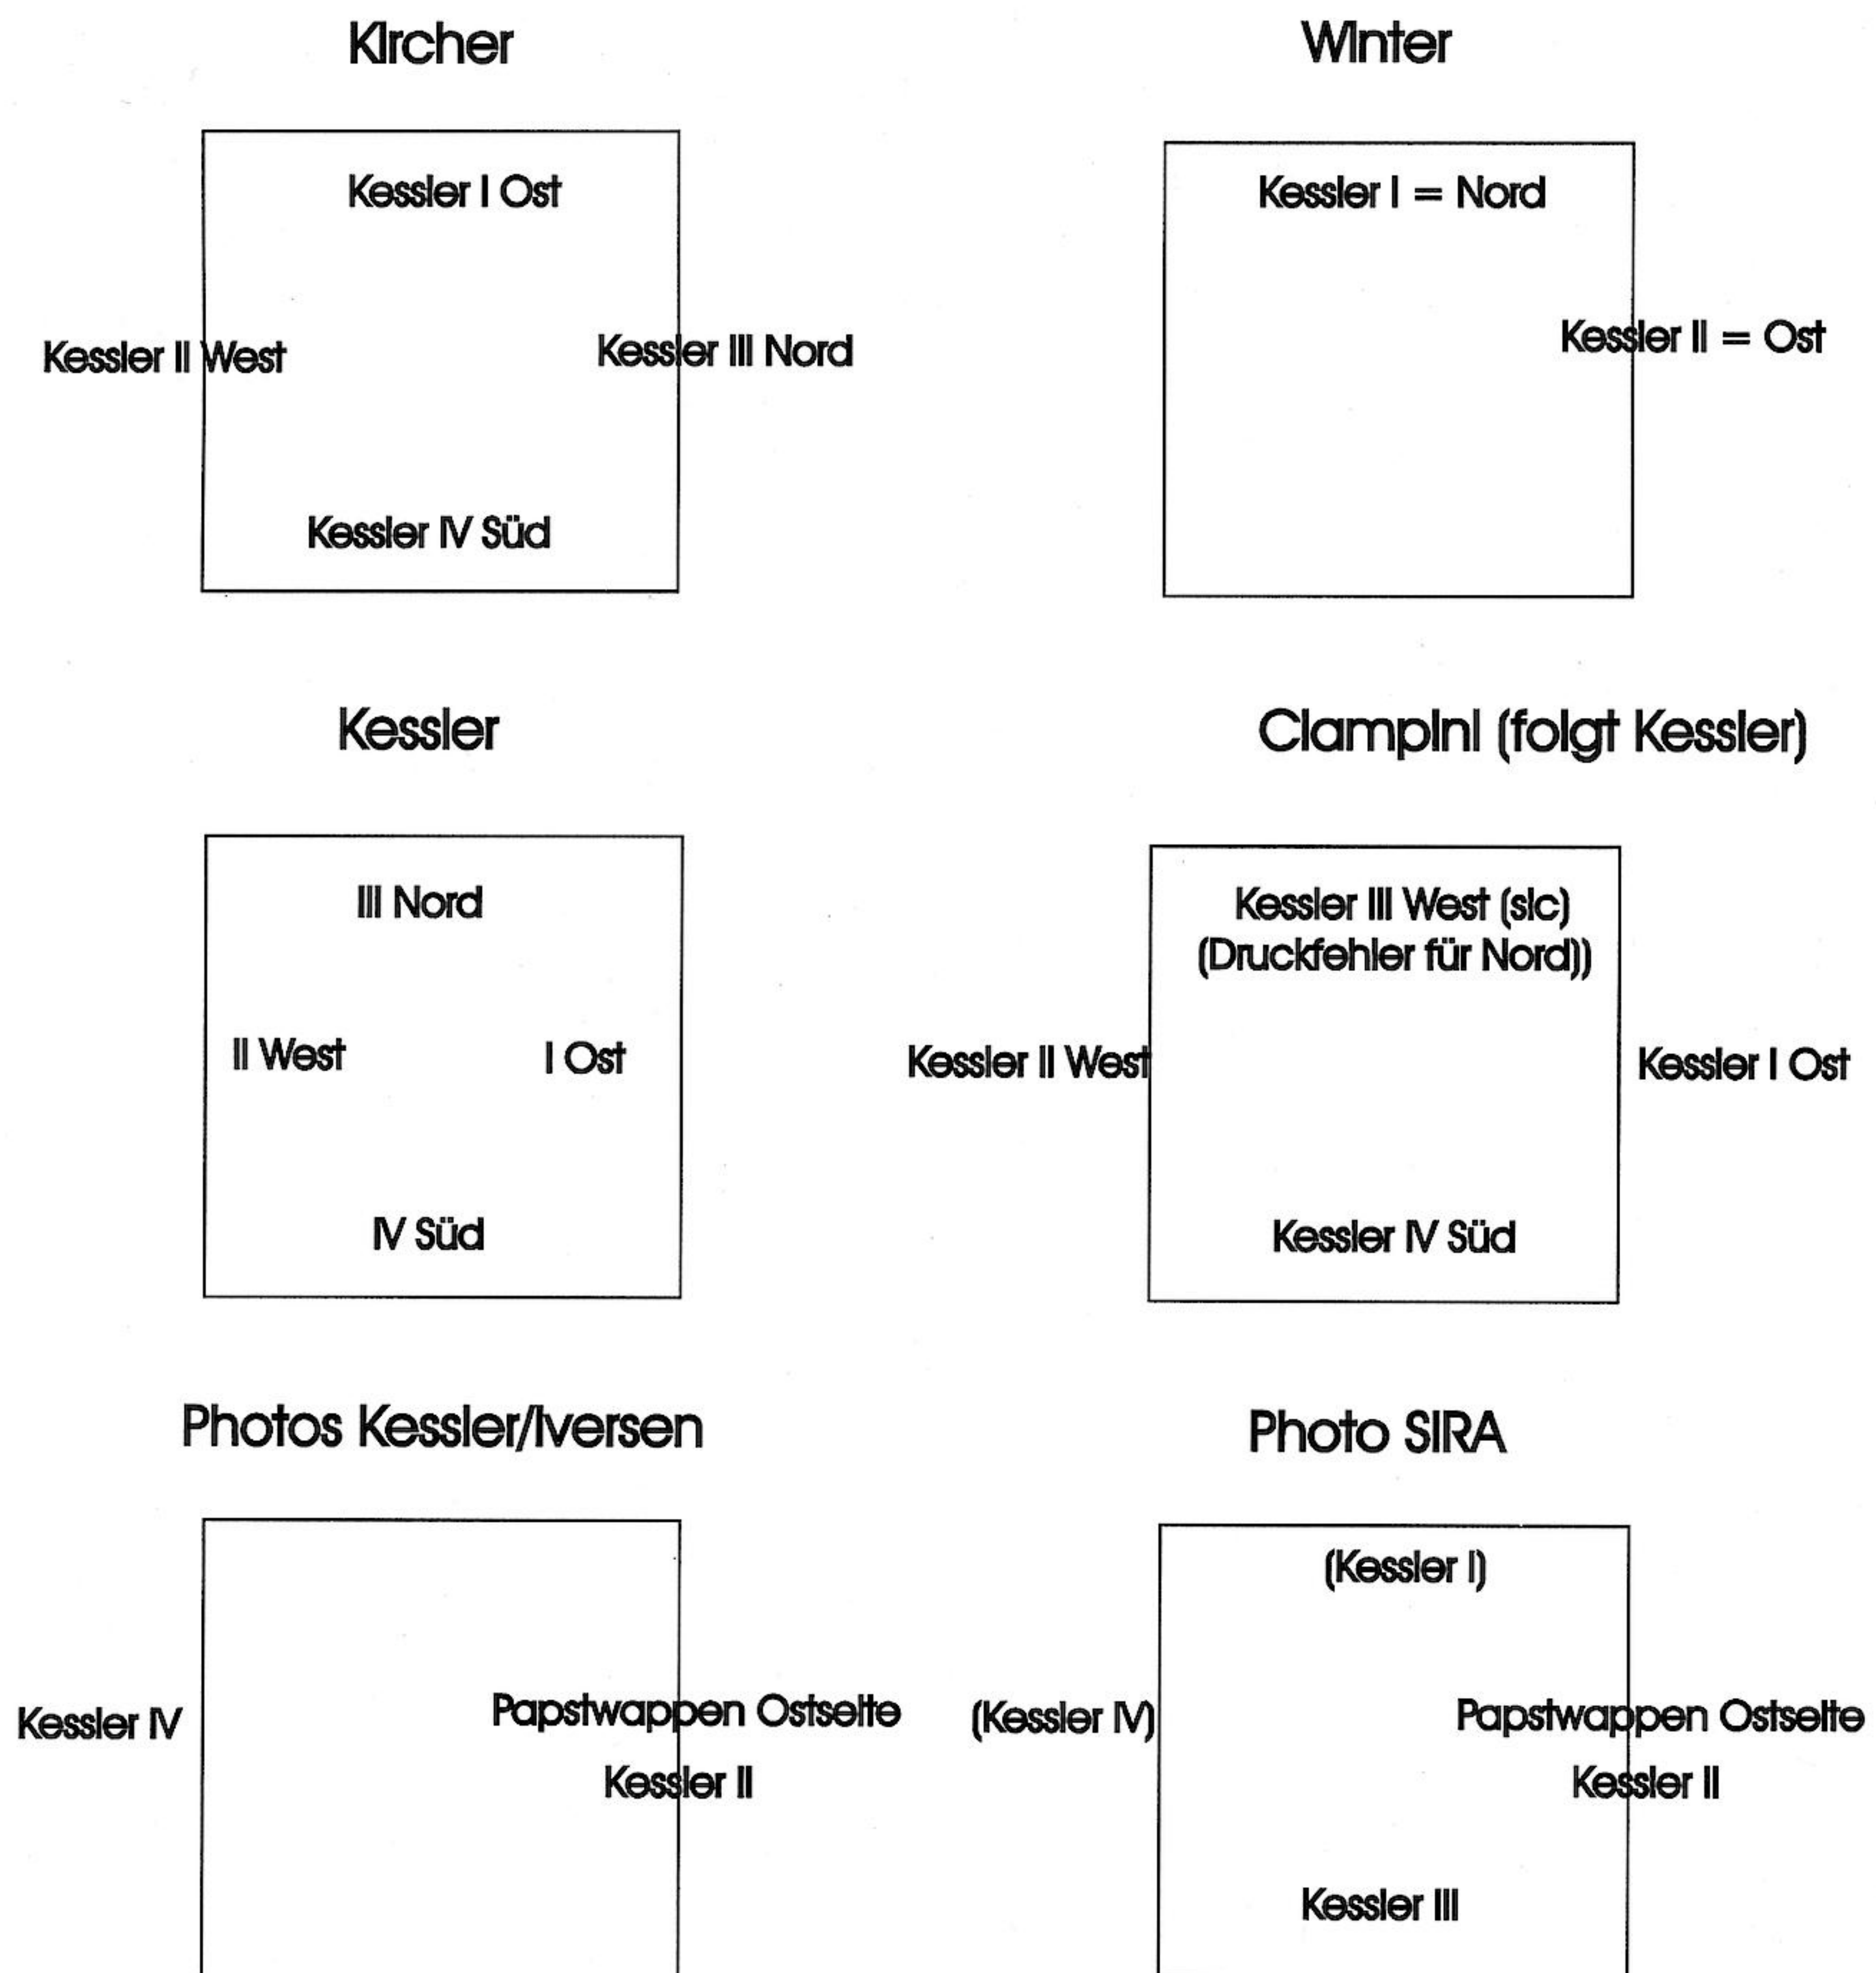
Kircher

Kessler I Ost

Kessler II West

Kessler III Nord

Kessler IV Süd

Winter

Kessler I = Nord

Kessler II = Ost

Kessler

III Nord

II West

I Ost

IV Süd

Ciampini (folgt Kessler)

Kessler III West (sic) (Druckfehler für Nord))

Kessler II West

Kessler I Ost

Kessler IV Süd

Photos Kessler/Iversen

Kessler IV

Papstwappen Ostseite

Kessler II

Photo SIRA

(Kessler I)

(Kessler IV)

Papstwappen Ostseite

Kessler II

Kessler III